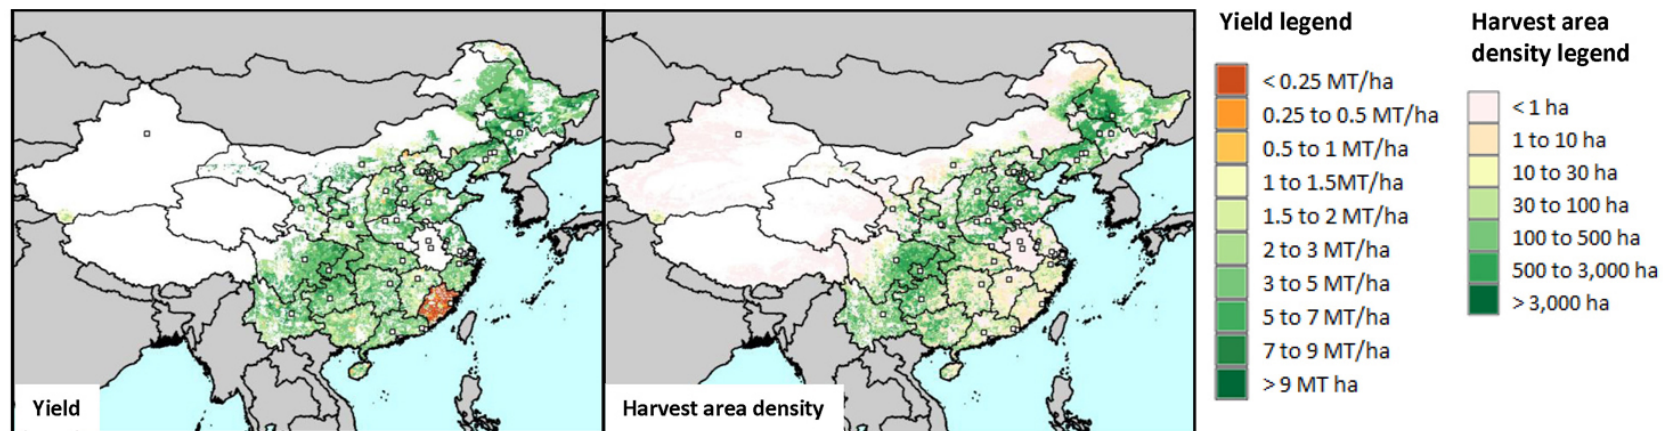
Yield

Harvest area density

Yield legend

< 0.25 MT/ha
0.25 to 0.5 MT/ha
0.5 to 1 MT/ha
1 to 1.5MT/ha
1.5 to 2 MT/ha
2 to 3 MT/ha
3 to 5 MT/ha
5 to 7 MT/ha
7 to 9 MT/ha
> 9 MT ha

Harvest area density legend

< 1 ha
1 to 10 ha
10 to 30 ha
30 to 100 ha
100 to 500 ha
500 to 3,000 ha
> 3,000 ha